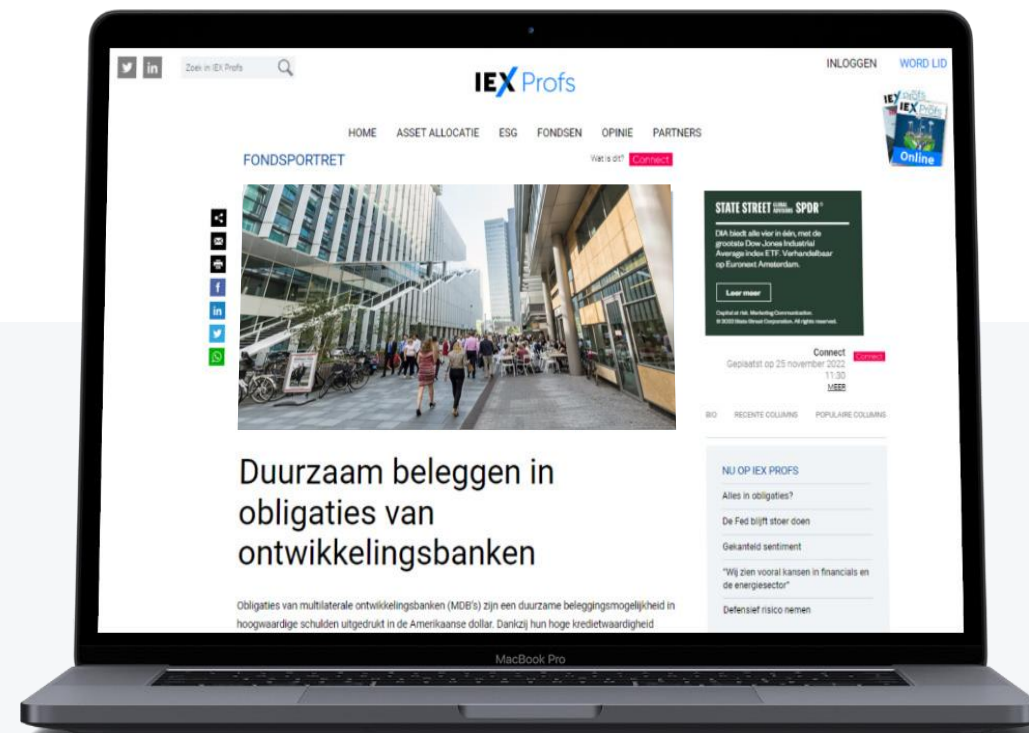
Zoek in IEX Profs

IEX Profs

INLOGGEN WORD LID

IEX Profs
IEX Profs
Online

HOME ASSET ALLOCATIE ESG FONDSEN OPINIE PARTNERS

FONDSPORTRET

Wat is dit? Connect

STATE STREET GLOBAL ADVISORS SPDR®

DIA biedt alle vier in één, met de grootste Dow Jones Industrial Average index ETF. Verhandelbaar op Euronext Amsterdam.

Leer meer

Capital at risk. Marketing Communication.
© 2022 State Street Corporation. All rights reserved.

Connect Connect
Geplaatst op 25 november 2022
11:30
MEER

BIO RECENTE COLUMNS POPULAIRE COLUMNS

Duurzaam beleggen in obligaties van ontwikkelingsbanken

Obligaties van multilaterale ontwikkelingsbanken (MDB's) zijn een duurzame beleggingsmogelijkheid in hoogwaardige schulden uitgedrukt in de Amerikaanse dollar. Dankzij hun hoge kredietwaardigheid

NU OP IEX PROFS

Alles in obligaties?

De Fed blijft stoer doen

Gekanteld sentiment

"Wij zien vooral kansen in financials en de energiesector"

Defensief risico nemen

MacBook Pro